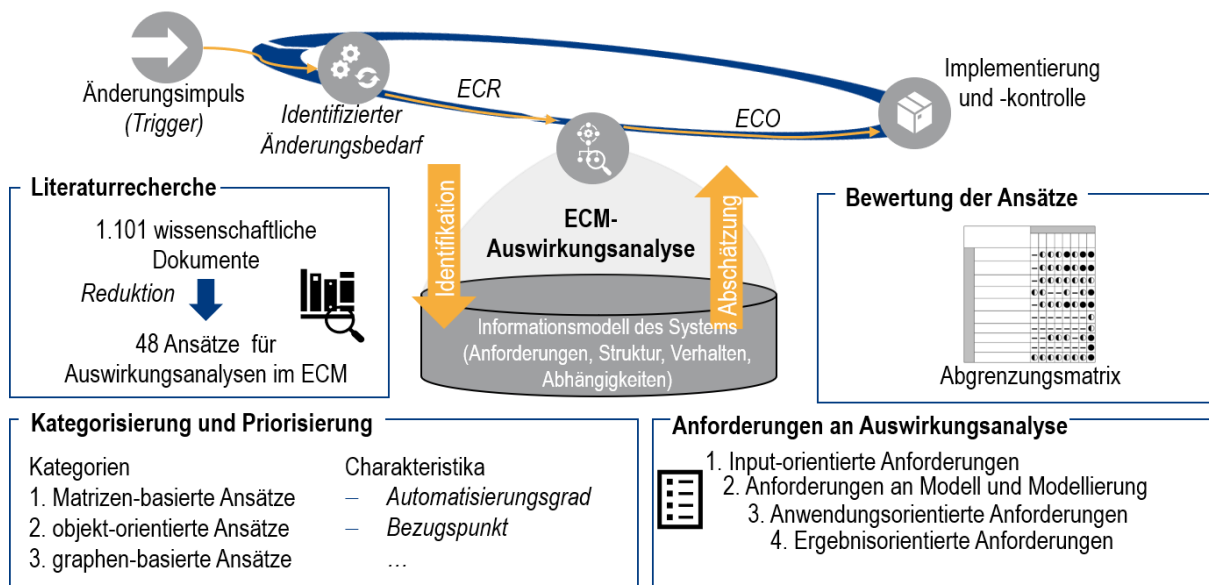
Änderungsimpuls
(Trigger)

Identifizierter
Änderungsbedarf

ECR

ECO

Implementierung
und -kontrolle

Literaturrecherche

1.101 wissenschaftliche Dokumente

Reduktion

48 Ansätze für Auswirkungsanalysen im ECM

Identifikation

ECM-
Auswirkungsanalyse

Abschätzung

Informationsmodell des Systems
(Anforderungen, Struktur, Verhalten, Abhängigkeiten)

Bewertung der Ansätze

Abgrenzungsmatrix

Kategorisierung und Priorisierung

Kategorien
1. Matrizen-basierte Ansätze
2. objekt-orientierte Ansätze
3. graphen-basierte Ansätze

Charakteristika
– Automatisierungsgrad
– Bezugspunkt
…

Anforderungen an Auswirkungsanalyse

1. Input-orientierte Anforderungen
2. Anforderungen an Modell und Modellierung
3. Anwendungsorientierte Anforderungen
4. Ergebnisorientierte Anforderungen